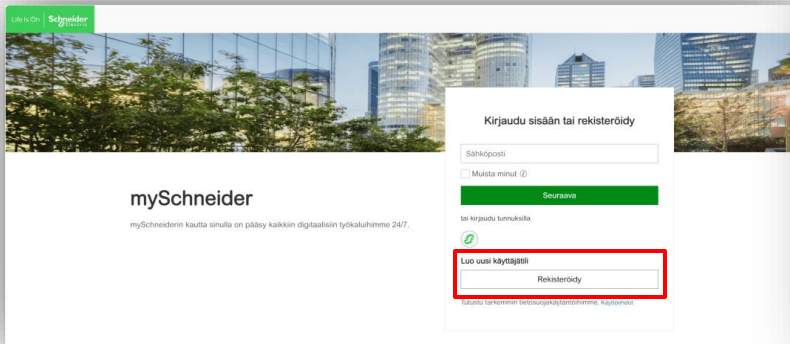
Life Is On | Schneider Electric

mySchneider

mySchneiderin kautta sinulla on pääsy kaikkiin digitaalisiin työkaluihimme 24/7.

Kirjaudu sisään tai rekisteröidy

Sähköposti

Muista minut ⓘ

Seuraava

tai kirjaudu tunnuksilla

Luo uusi käyttäjätili

Rekisteröidy

Tutustu tarkemmin tietosuojakäytäntöihimme. Käyttöehdot